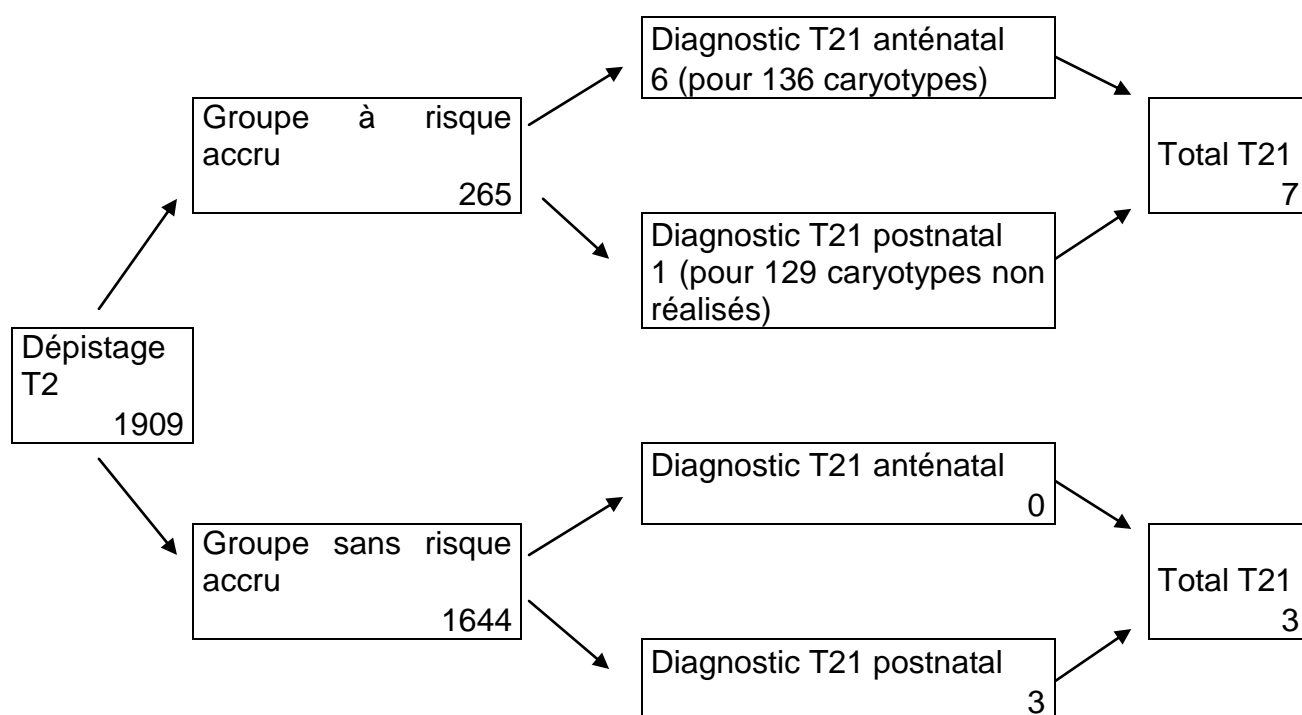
Dépistage T2
1909

Groupe à risque accru
265

Diagnostic T21 anténatal
6 (pour 136 caryotypes)

Diagnostic T21 postnatal
1 (pour 129 caryotypes non réalisés)

Total T21
7

Groupe sans risque accru
1644

Diagnostic T21 anténatal
0

Diagnostic T21 postnatal
3

Total T21
3